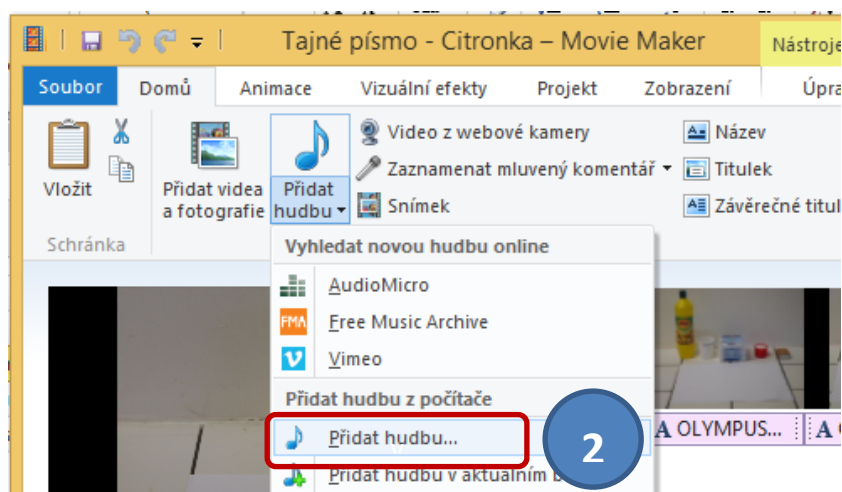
Tajné písmo - Citronka – Movie Maker

Nástroje

Soubor
Domů
Animace
Vizuální efekty
Projekt
Zobrazení
Úpra

Vložit
Schránka
Přidat videa a fotografie
Přidat hudbu
Video z webové kamery
Zaznamenat mluvený komentář
Snímek
Název
Titulek
Závěrečné titul

Vyhledat novou hudbu online
AudioMicro
Free Music Archive
Vimeo
Přidat hudbu z počítače
Přidat hudbu...
Přidat hudbu v aktuálním b

A OLYMPUS...
A

2